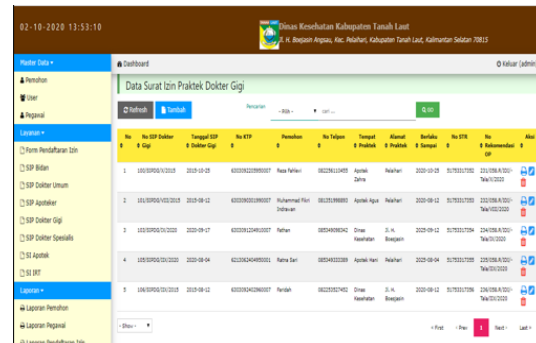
02-10-2020 13:53:10

Dinas Kesehatan Kabupaten Tanah Laut
Jl. H. Boejasin Angsau, Kec. Pelaihari, Kabupaten Tanah Laut, Kalimantan Selatan 70815

Master Data ▾
Pemohon
User
Pegawai
Layanan ▾
Form Pendaftaran Izin
SIP Bidan
SIP Dokter Umum
SIP Apoteker
SIP Dokter Gigi
SIP Dokter Spesialis
SI Apotek
SI IRT
Laporan ▾
Laporan Pemohon
Laporan Pegawai
Laporan Pendaftaran Izin

Dashboard
Keluar (admin)

Data Surat Izin Praktek Dokter Gigi

Refresh
Tambah
Pencarian
- Pilih -
cari ...
Cari

| No | No SIP Dokter Gigi | Tanggal SIP Dokter Gigi | No KTP | Pemohon | No Telpon | Tempat Praktek | Alamat Praktek | Berlaku Sampai | No STR | No Rekomendasi OP | Aksi |
|---|---|---|---|---|---|---|---|---|---|---|---|
| 1 | 101/SIPDG/X/2015 | 2015-10-25 | 6303091103950007 | Reza Fahlevi | 082256110455 | Apotek Zahra | Pelaihari | 2020-10-25 | 51753317330 | 221/DPA/X/2015/Tala/X/2020 | |
| 2 | 104/SIPDG/VIII/2015 | 2015-08-12 | 6303092301950007 | Muhammad Rizi Indrawan | 082151998893 | Apotek Agus | Pelaihari | 2020-08-12 | 51753317331 | 222/DPA/X/2015/Tala/X/2020 | |
| 3 | 102/SIPDG/IX/2020 | 2020-09-17 | 6303091204910007 | Raihan | 085349098342 | Dinas Kesehatan | Jl. H. Boejasin | 2020-09-17 | 51753317334 | 224/DPA/X/2015/Tala/IX/2020 | |
| 4 | 105/SIPDG/IX/2020 | 2020-08-04 | 6210062404950001 | Ratna Sari | 085349333389 | Apotek Hani | Pelaihari | 2020-08-04 | 51753317335 | 225/DPA/X/2015/Tala/IX/2020 | |
| 5 | 106/SIPDG/IX/2015 | 2015-08-12 | 6303092403960007 | Fardah | 082252927452 | Dinas Kesehatan | Jl. H. Boejasin | 2020-08-12 | 51753317336 | 226/DPA/X/2015/Tala/IX/2020 | |

- Show -
« First ‹ Prev 1 Next › Last »